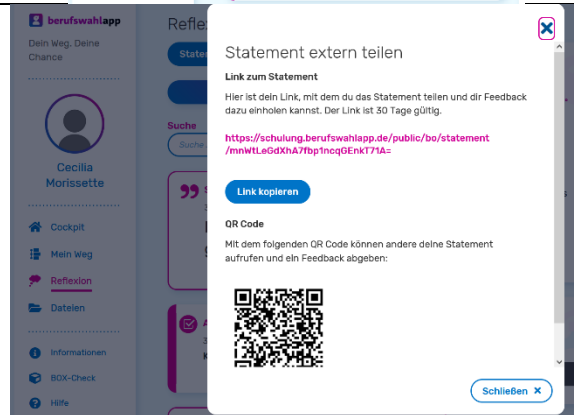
berufswahlapp

Dein Weg. Deine Chance

Cecilia Morissette

Cockpit

Mein Weg

Reflexion

Dateien

Informationen

BOX-Check

Hilfe

Reflex

Suche

Statement extern teilen

Link zum Statement

Hier ist dein Link, mit dem du das Statement teilen und dir Feedback dazu einholen kannst. Der Link ist 30 Tage gültig.

https://schulung.berufswahlapp.de/public/bo/statement/mnWtLeGdXhA7fbp1ncqGEnkT71A=

Link kopieren

QR Code

Mit dem folgenden QR Code können andere deine Statement aufrufen und ein Feedback abgeben:

Schließen ✕